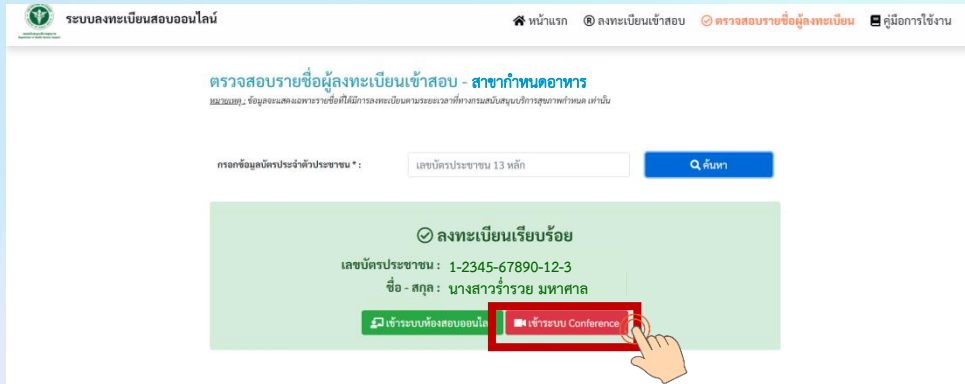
ระบบลงทะเบียนสอบออนไลน์

หน้าแรก ลงทะเบียนเข้าสอบ ตรวจสอบรายชื่อผู้ลงทะเบียน คู่มือการใช้งาน

ตรวจสอบรายชื่อผู้ลงทะเบียนเข้าสอบ - สาขากำหนดอาหาร

หมายเหตุ : ข้อมูลจะแสดงเฉพาะรายชื่อที่ได้มีการลงทะเบียนตามระยะเวลาที่ทางกรมสนับสนุนบริการสุขภาพกำหนด เท่านั้น

กรอกข้อมูลบัตรประจำตัวประชาชน * : เลขบัตรประชาชน 13 หลัก ค้นหา

ลงทะเบียนเรียบร้อย

เลขบัตรประชาชน : 1-2345-67890-12-3

ชื่อ - สกุล : นางสาวร่ำรวย มหาศาล

เข้าระบบห้องสอบออนไล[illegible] เข้าระบบ Conference